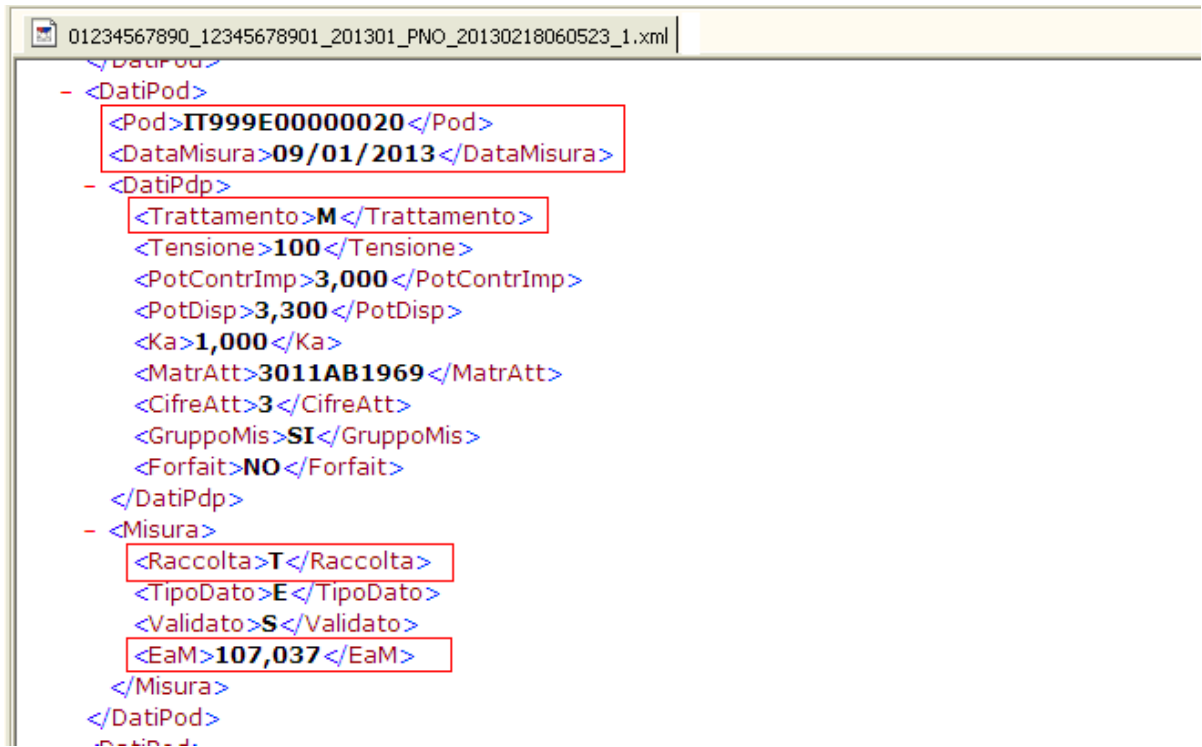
01234567890_12345678901_201301_PNO_20130218060523_1.xml

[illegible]

- <DatiPod>
<Pod>IT999E00000020</Pod>
<DataMisura>09/01/2013</DataMisura>
- <DatiPdp>
<Trattamento>M</Trattamento>
<Tensione>100</Tensione>
<PotContrImp>3,000</PotContrImp>
<PotDisp>3,300</PotDisp>
<Ka>1,000</Ka>
<MatrAtt>3011AB1969</MatrAtt>
<CifreAtt>3</CifreAtt>
<GruppoMis>SI</GruppoMis>
<Forfait>NO</Forfait>
</DatiPdp>
- <Misura>
<Raccolta>T</Raccolta>
<TipoDato>E</TipoDato>
<Validato>S</Validato>
<EaM>107,037</EaM>
</Misura>
</DatiPod>

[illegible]